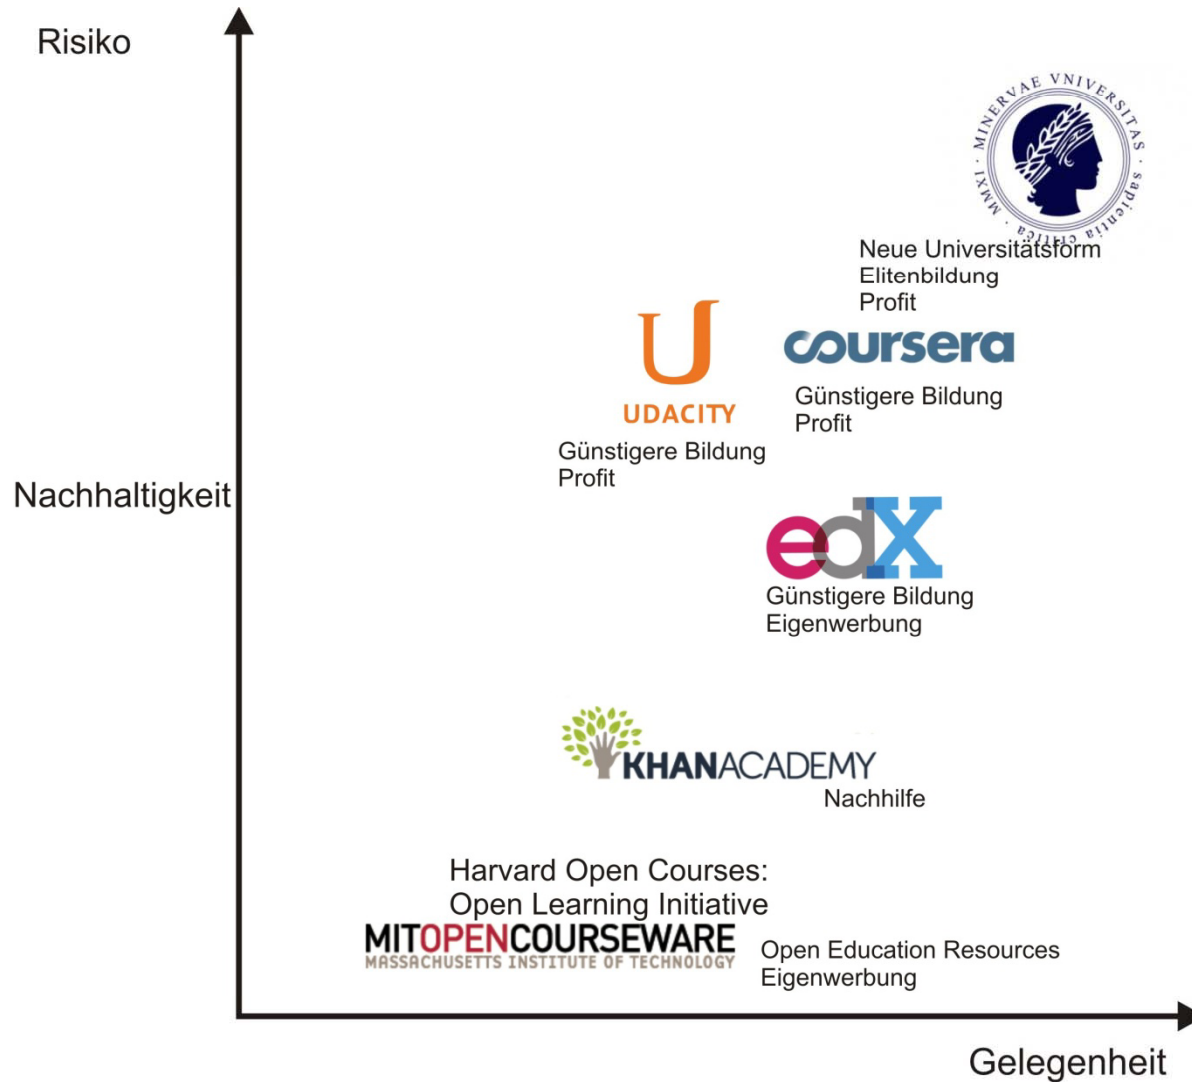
Risiko

MINERVAE VNIVERSITAS
MMXI
sapientia critica

Neue Universitätsform
Elitenbildung
Profit

UDACITY
Günstigere Bildung
Profit

coursera
Günstigere Bildung
Profit

Nachhaltigkeit

edX
Günstigere Bildung
Eigenwerbung

KHANACADEMY
Nachhilfe

Harvard Open Courses:
Open Learning Initiative

MITOPENCOURSEWARE
MASSACHUSETTS INSTITUTE OF TECHNOLOGY

Open Education Resources
Eigenwerbung

Gelegenheit